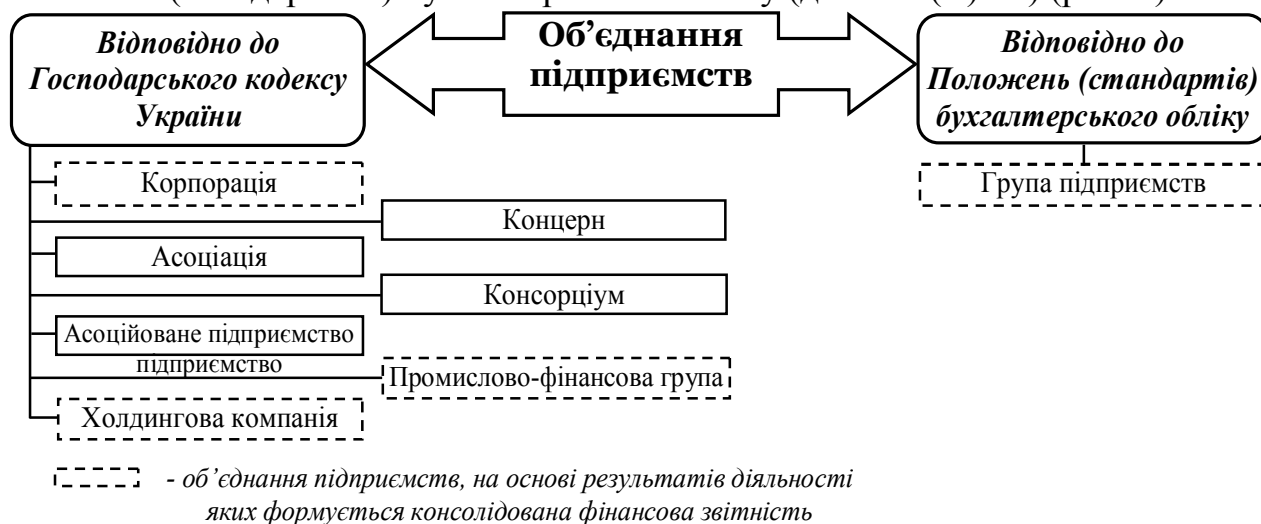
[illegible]

Відповідно до Господарського кодексу України

Об'єднання підприємств

Відповідно до Положень (стандартів) бухгалтерського обліку

Корпорація

Концерн

Асоціація

Консорціум

Асоційоване підприємство

підприємство

Промислово-фінансова група

Холдингова компанія

Група підприємств

- об'єднання підприємств, на основі результатів діяльності яких формується консолідована фінансова звітність